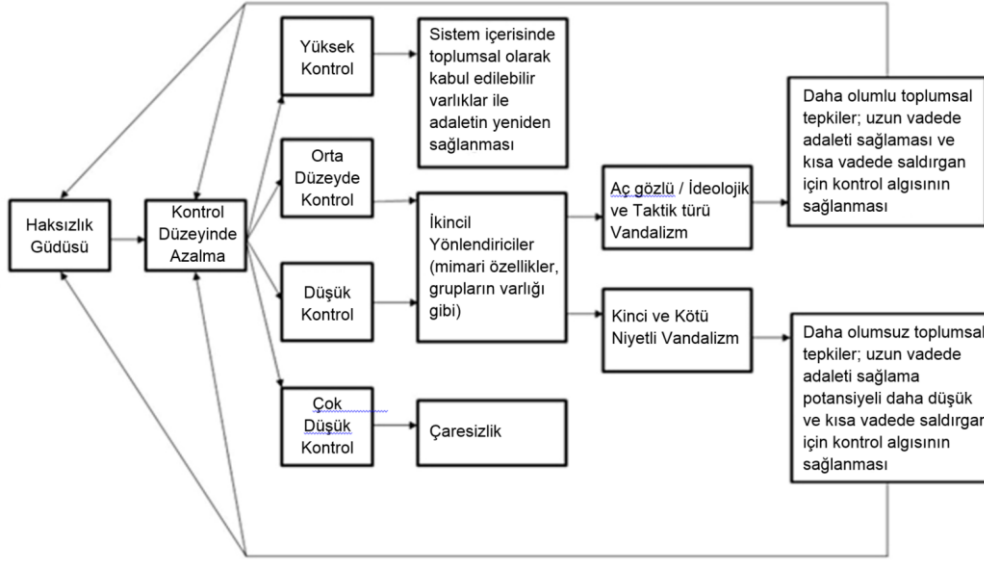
Haksızlık Güdüsü

Kontrol Düzeyinde Azalma

Yüksek Kontrol

Orta Düzeyde Kontrol

Düşük Kontrol

Çok Düşük Kontrol

Sistem içerisinde toplumsal olarak kabul edilebilir varlıklar ile adaletin yeniden sağlanması

İkincil Yönlendiriciler (mimari özellikler, grupların varlığı gibi)

Çaresizlik

Aç gözlü / İdeolojik ve Taktik türü Vandalizm

Kinci ve Kötü Niyetli Vandalizm

Daha olumlu toplumsal tepkiler; uzun vadede adaleti sağlaması ve kısa vadede saldırgan için kontrol algısının sağlanması

Daha olumsuz toplumsal tepkiler; uzun vadede adaleti sağlama potansiyeli daha düşük ve kısa vadede saldırgan için kontrol algısının sağlanması